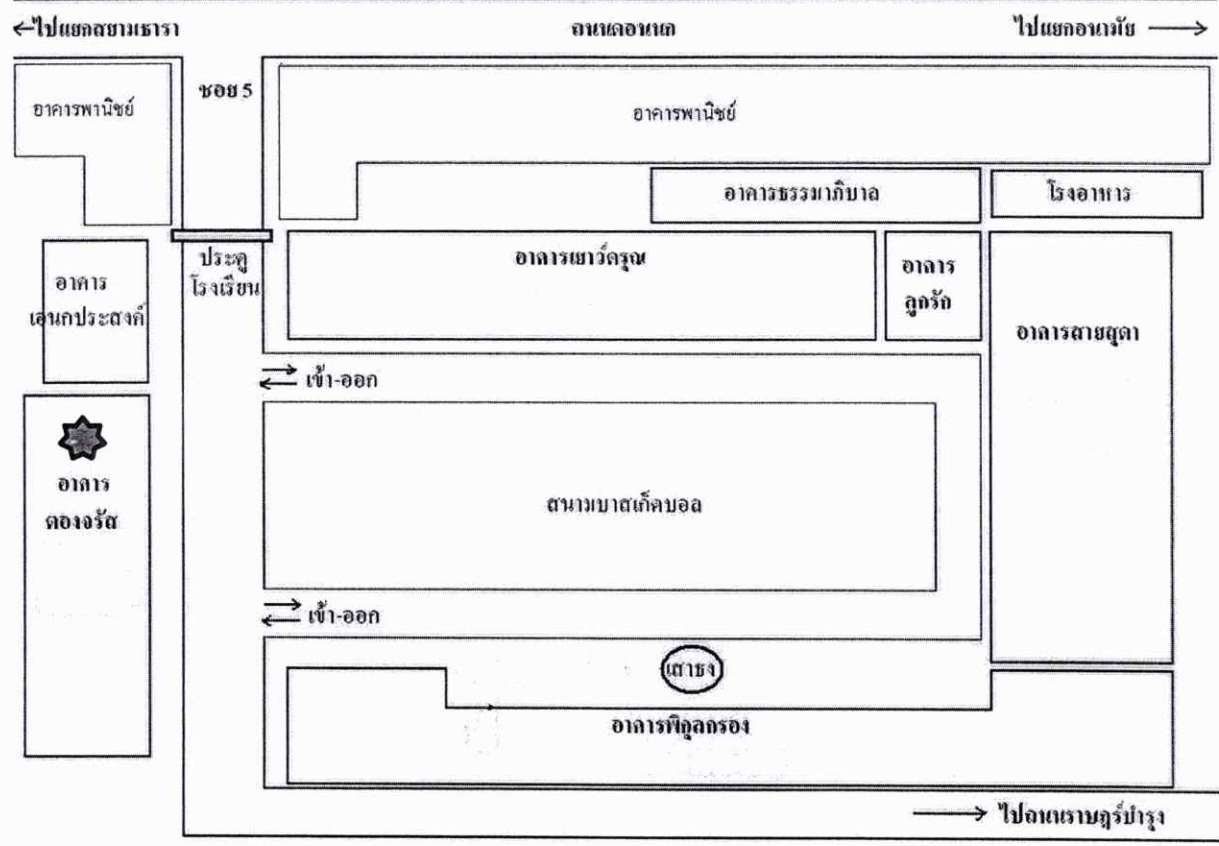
←ไปแยกสามเสาร

ถนนดอนหน

ไปแยกอนามัย ⟶

อาคารพาณิชย์

ซอย 5

อาคารพาณิชย์

อาคารธรรมาภิบาล

โรงอาหาร

ประตูโรงเรียน

อาคารเยาวดีรุณ

อาคารลูกรัก

อาคารเอนกประสงค์

อาคารสายสุดา

⇄ เข้า-ออก

อาคารคองรัส

สนามบาสเก็ตบอล

⇄ เข้า-ออก

เสาธง

อาคารพิกุลกรอง

⟶ ไปถนนราษฎร์บำรุง